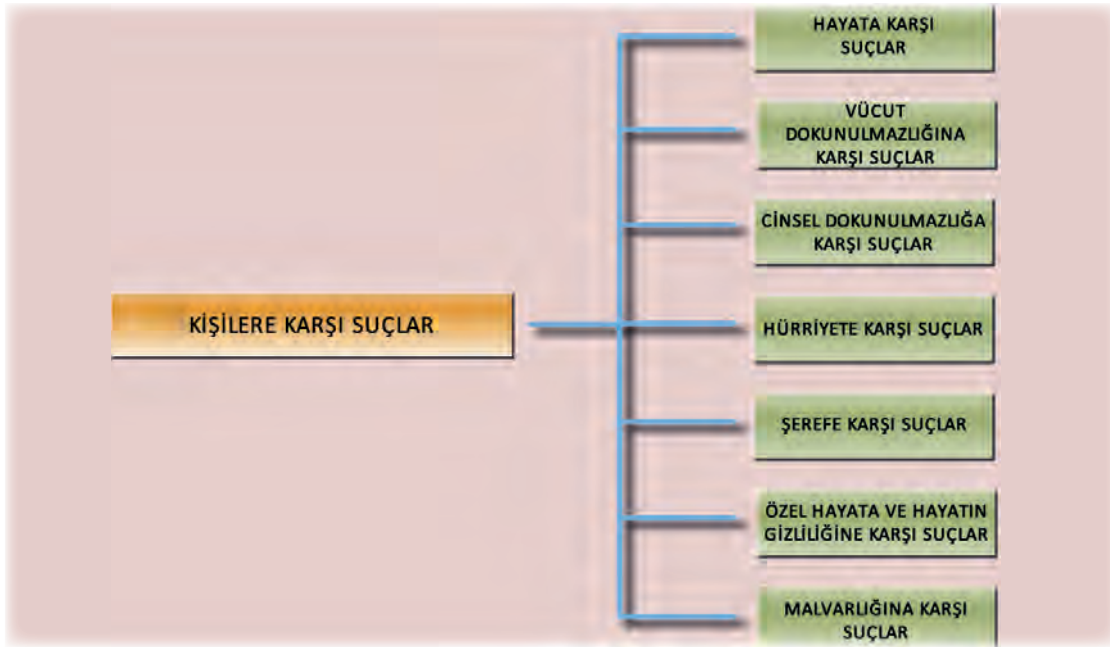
KİŞİLERE KARŞI SUÇLAR

HAYATA KARŞI SUÇLAR

VÜCUT DOKUNULMAZLIĞINA KARŞI SUÇLAR

CİNSEL DOKUNULMAZLIĞA KARŞI SUÇLAR

HÜRRİYETE KARŞI SUÇLAR

ŞEREFE KARŞI SUÇLAR

ÖZEL HAYATA VE HAYATIN GİZLİLİĞİNE KARŞI SUÇLAR

MALVARLIĞINA KARŞI SUÇLAR